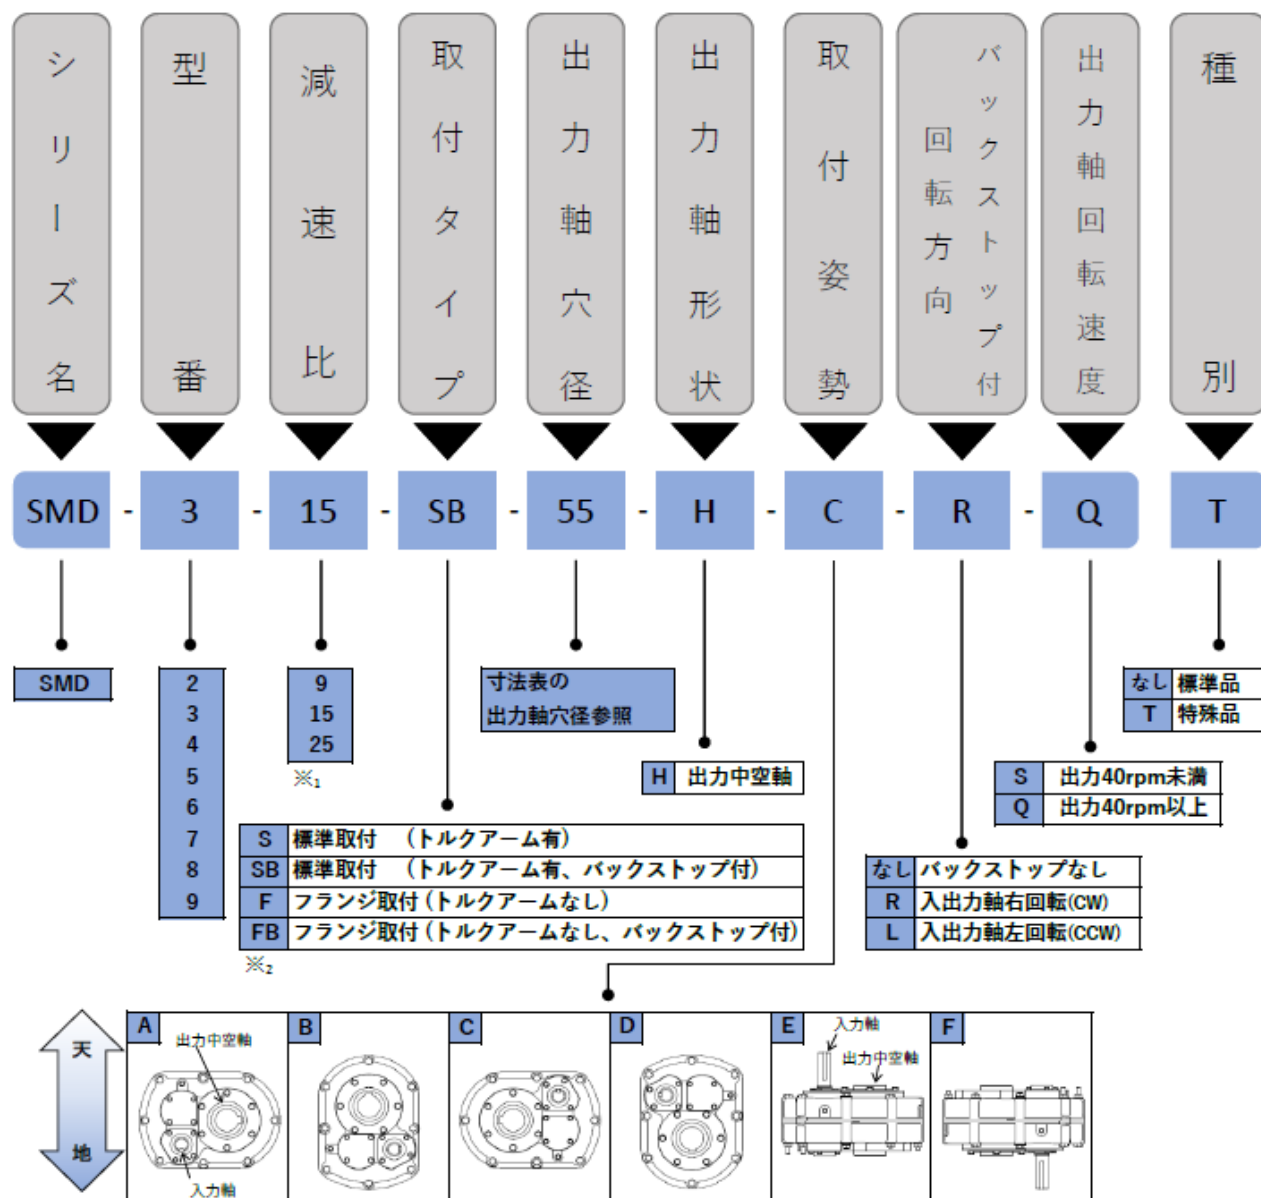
シリーズ名 | 型番 | 減速比 | 取付タイプ | 出力軸穴径 | 出力軸形状 | 取付姿勢 | バックストップ付回転方向 | 出力軸回転速度 | 種別

SMD - 3 - 15 - SB - 55 - H - C - R - Q T

SMD

2
3
4
5
6
7
8
9

9
15
25
※1

寸法表の
出力軸穴径参照

| H | 出力中空軸 |
|---|---|

| S | 出力40rpm未満 |
|---|---|
| Q | 出力40rpm以上 |

| なし | 標準品 |
|---|---|
| T | 特殊品 |

| S | 標準取付　(トルクアーム有) |
|---|---|
| SB | 標準取付　(トルクアーム有、バックストップ付) |
| F | フランジ取付(トルクアームなし) |
| FB | フランジ取付(トルクアームなし、バックストップ付) |

※2

| なし | バックストップなし |
|---|---|
| R | 入出力軸右回転(CW) |
| L | 入出力軸左回転(CCW) |

天
地

A 出力中空軸 入力軸
B
C
D
E 入力軸 出力中空軸
F